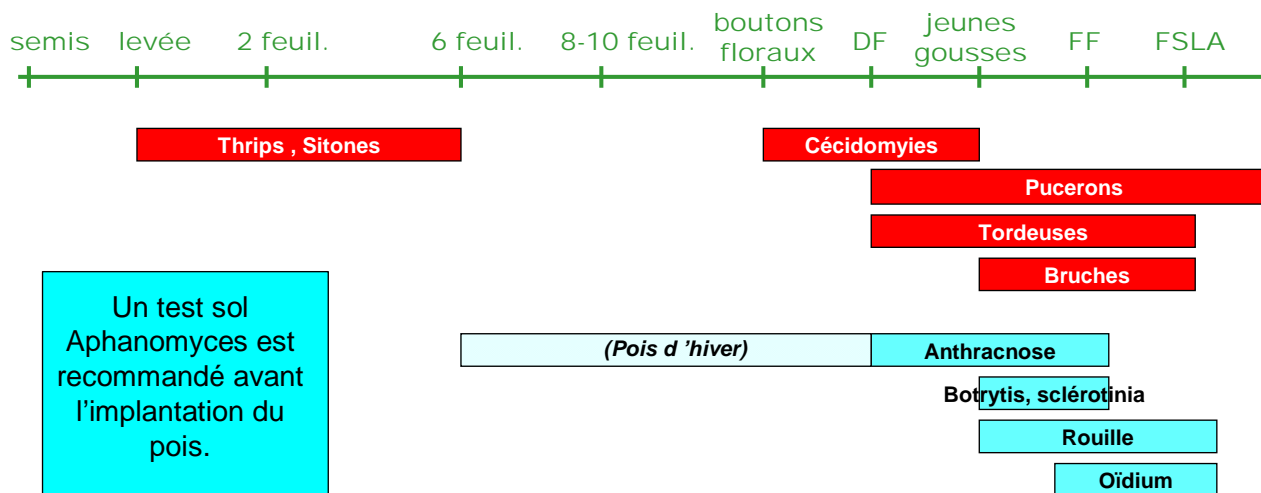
semis levée 2 feuil. 6 feuil. 8-10 feuil. boutons floraux DF jeunes gousses FF FSLA

Thrips , Sitones

Cécidomyies

Pucerons

Tordeuses

Bruches

Un test sol Aphanomyces est recommandé avant l’implantation du pois.

(Pois d ’hiver)

Anthracnose

Botrytis, sclérotinia

Rouille

Oïdium